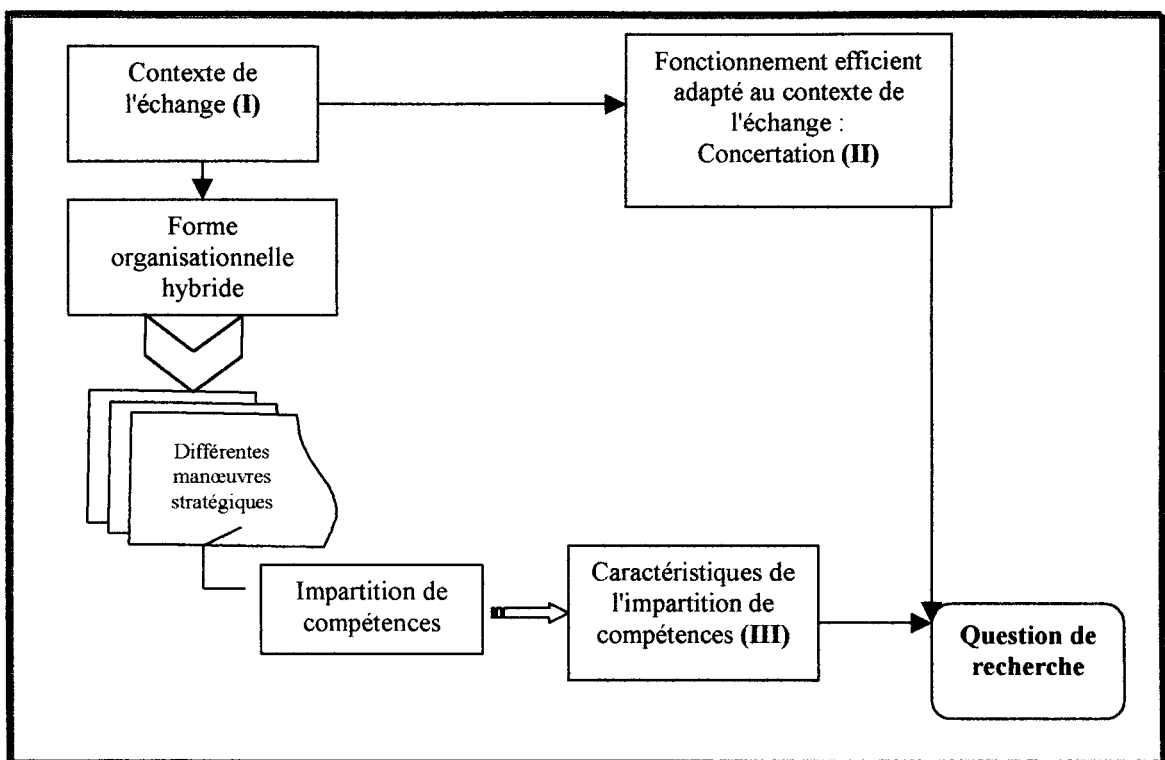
Contexte de l'échange (I)

Fonctionnement efficient adapté au contexte de l'échange : Concertation (II)

Forme organisationnelle hybride

Différentes manœuvres stratégiques

Impartition de compétences

Caractéristiques de l'impartition de compétences (III)

Question de recherche